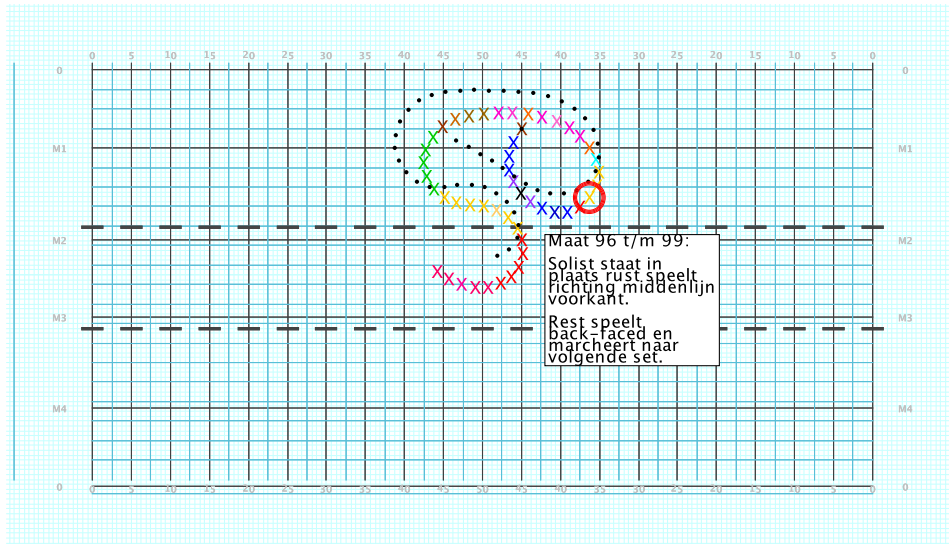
0 5 10 15 20 25 30 35 40 45 50 45 40 35 30 25 20 15 10 5 0

0
M1
M2
M3
M4
0

0
M1
M2
M3
M4
0

Maat 96 t/m 99:

Solist staat in plaats rust speelt richting middenlijn voorkant.

Rest speelt back-faced en marcheert naar volgende set.

0 5 10 15 20 25 30 35 40 45 50 45 40 35 30 25 20 15 10 5 0